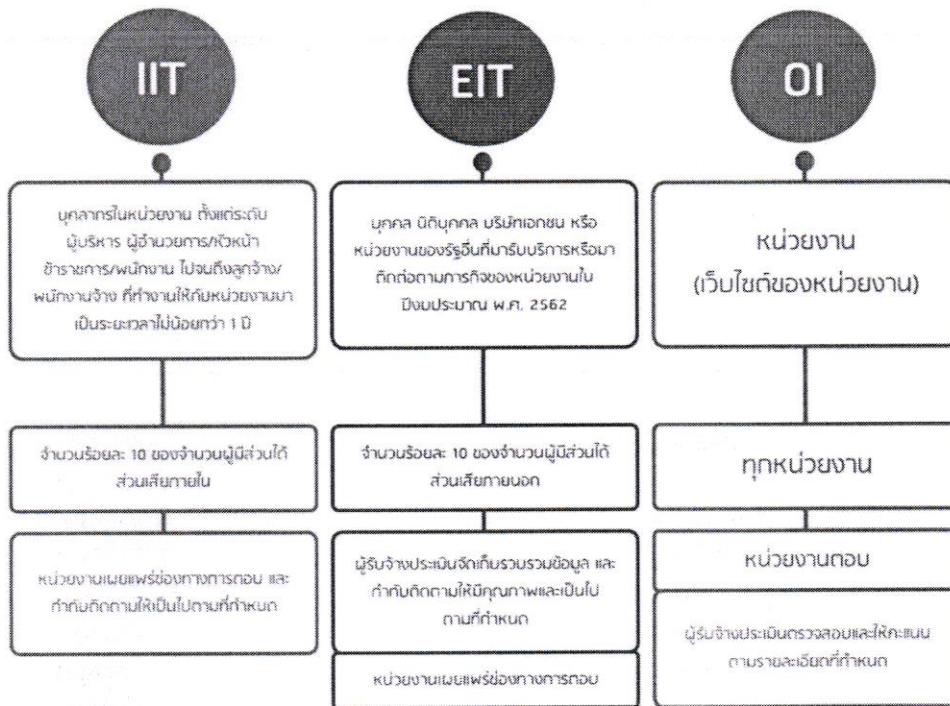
IIT

บุคลากรในหน่วยงาน ตั้งแต่ระดับผู้บริหาร ผู้อำนวยการ/หัวหน้า ข้าราชการ/พนักงาน ไปจนถึงลูกจ้าง/พนักงานจ้าง ที่ทำงานให้กับหน่วยงานมาเป็นระยะเวลาไม่น้อยกว่า 1 ปี

จำนวนร้อยละ 10 ของจำนวนผู้มีส่วนได้ส่วนเสียภายใน

หน่วยงานเผยแพร่ช่องทางการตอบ และกำกับติดตามให้เป็นไปตามที่กำหนด

EIT

บุคคล นิติบุคคล บริษัทเอกชน หรือหน่วยงานของรัฐอื่นที่มารับบริการหรือมาติดต่อตามภารกิจของหน่วยงานในปีงบประมาณ พ.ศ. 2562

จำนวนร้อยละ 10 ของจำนวนผู้มีส่วนได้ส่วนเสียภายนอก

ผู้รับจ้างประเมินจัดเก็บรวบรวมข้อมูล และกำกับติดตามให้มีคุณภาพและเป็นไปตามที่กำหนด

หน่วยงานเผยแพร่ช่องทางการตอบ

OI

หน่วยงาน (เว็บไซต์ของหน่วยงาน)

ทุกหน่วยงาน

หน่วยงานตอบ

ผู้รับจ้างประเมินตรวจสอบและให้คะแนนตามรายละเอียดที่กำหนด